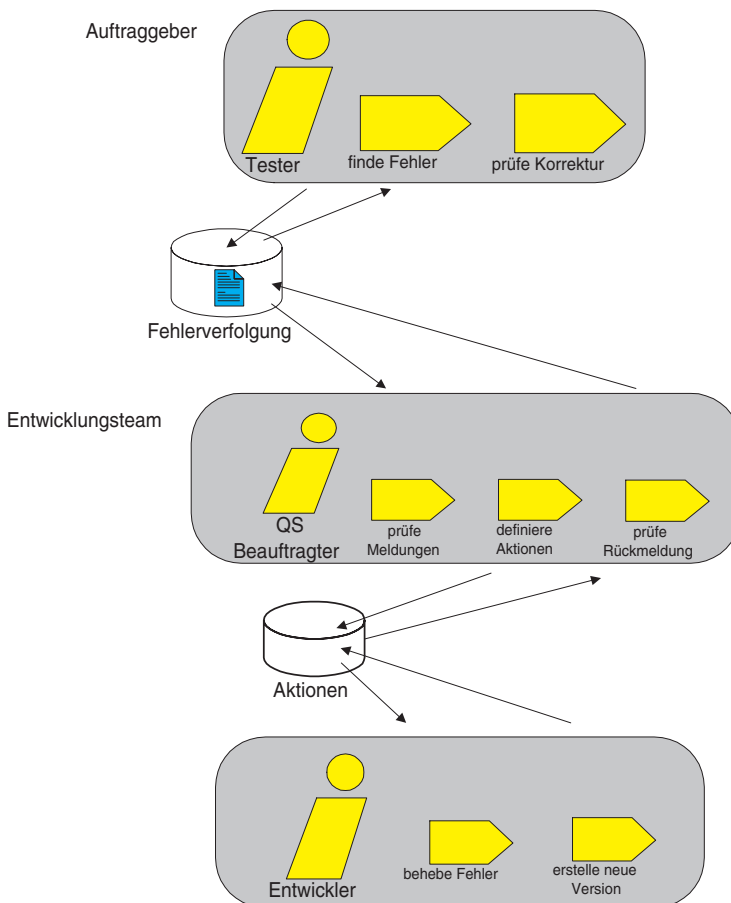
Auftraggeber

Tester

finde Fehler

prüfe Korrektur

Fehlerverfolgung

Entwicklungsteam

QS Beauftragter

prüfe Meldungen

definiere Aktionen

prüfe Rückmeldung

Aktionen

Entwickler

behebe Fehler

erstelle neue Version